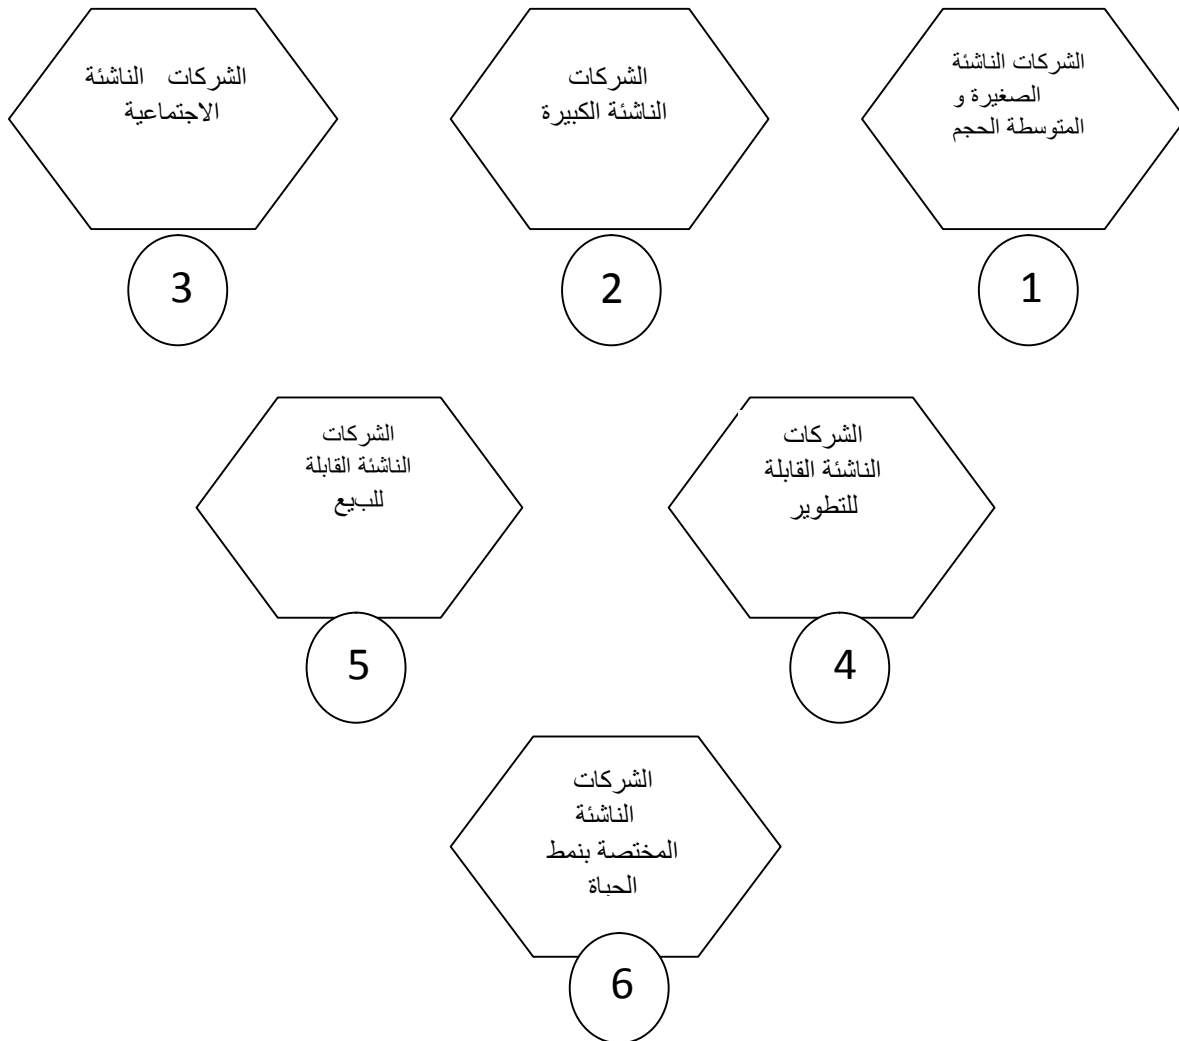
الشركات الناشئة الصغيرة و المتوسطة الحجم

1

الشركات الناشئة الكبيرة

2

الشركات الناشئة الاجتماعية

3

الشركات الناشئة القابلة للتطوير

4

الشركات الناشئة القابلة للبيع

5

الشركات الناشئة المختصة بنمط الحياة

6